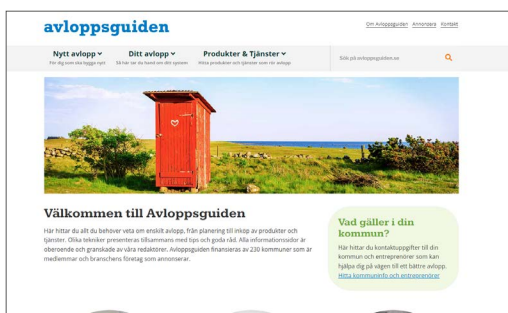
avloppsguiden

Om Avloppsguiden Annonsera Kontakt

Nytt avlopp ⌄
För dig som ska bygga nytt

Ditt avlopp ⌄
Så här tar du hand om ditt system

Produkter & Tjänster ⌄
Hitta produkter och tjänster som rör avlopp

Sök på avloppsguiden.se

Välkommen till Avloppsguiden

Här hittar du allt du behöver veta om enskilt avlopp, från planering till inköp av produkter och tjänster. Olika tekniker presenteras tillsammans med tips och goda råd. Alla informationssidor är oberoende och granskade av våra redaktörer. Avloppsguiden finansieras av 230 kommuner som är medlemmar och branschens företag som annonserar.

Vad gäller i din kommun?

Här hittar du kontaktuppgifter till din kommun och entreprenörer som kan hjälpa dig på vägen till ett bättre avlopp. Hitta kommuninfo och entreprenörer